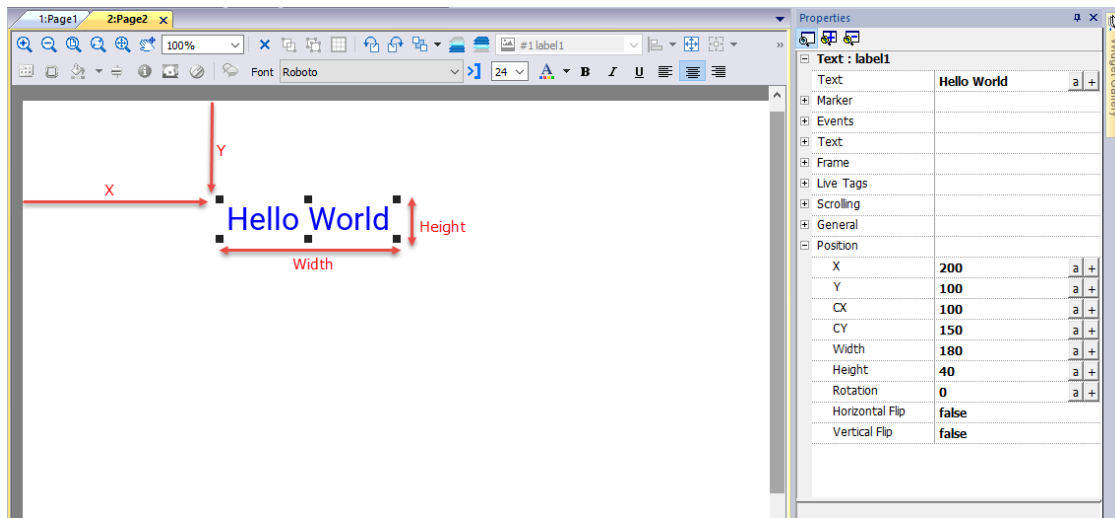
1:Page1 2:Page2 ×

100%

#1 label1

Font Roboto

24

B I U

Y

X

Hello World

Height

Width

Properties

Text : label1

| | |
|---|---|
| Text | Hello World |
| Marker | |
| Events | |
| Text | |
| Frame | |
| Live Tags | |
| Scrolling | |
| General | |
| Position | |
| X | 200 |
| Y | 100 |
| CX | 100 |
| CY | 150 |
| Width | 180 |
| Height | 40 |
| Rotation | 0 |
| Horizontal Flip | false |
| Vertical Flip | false |

Widget Gallery